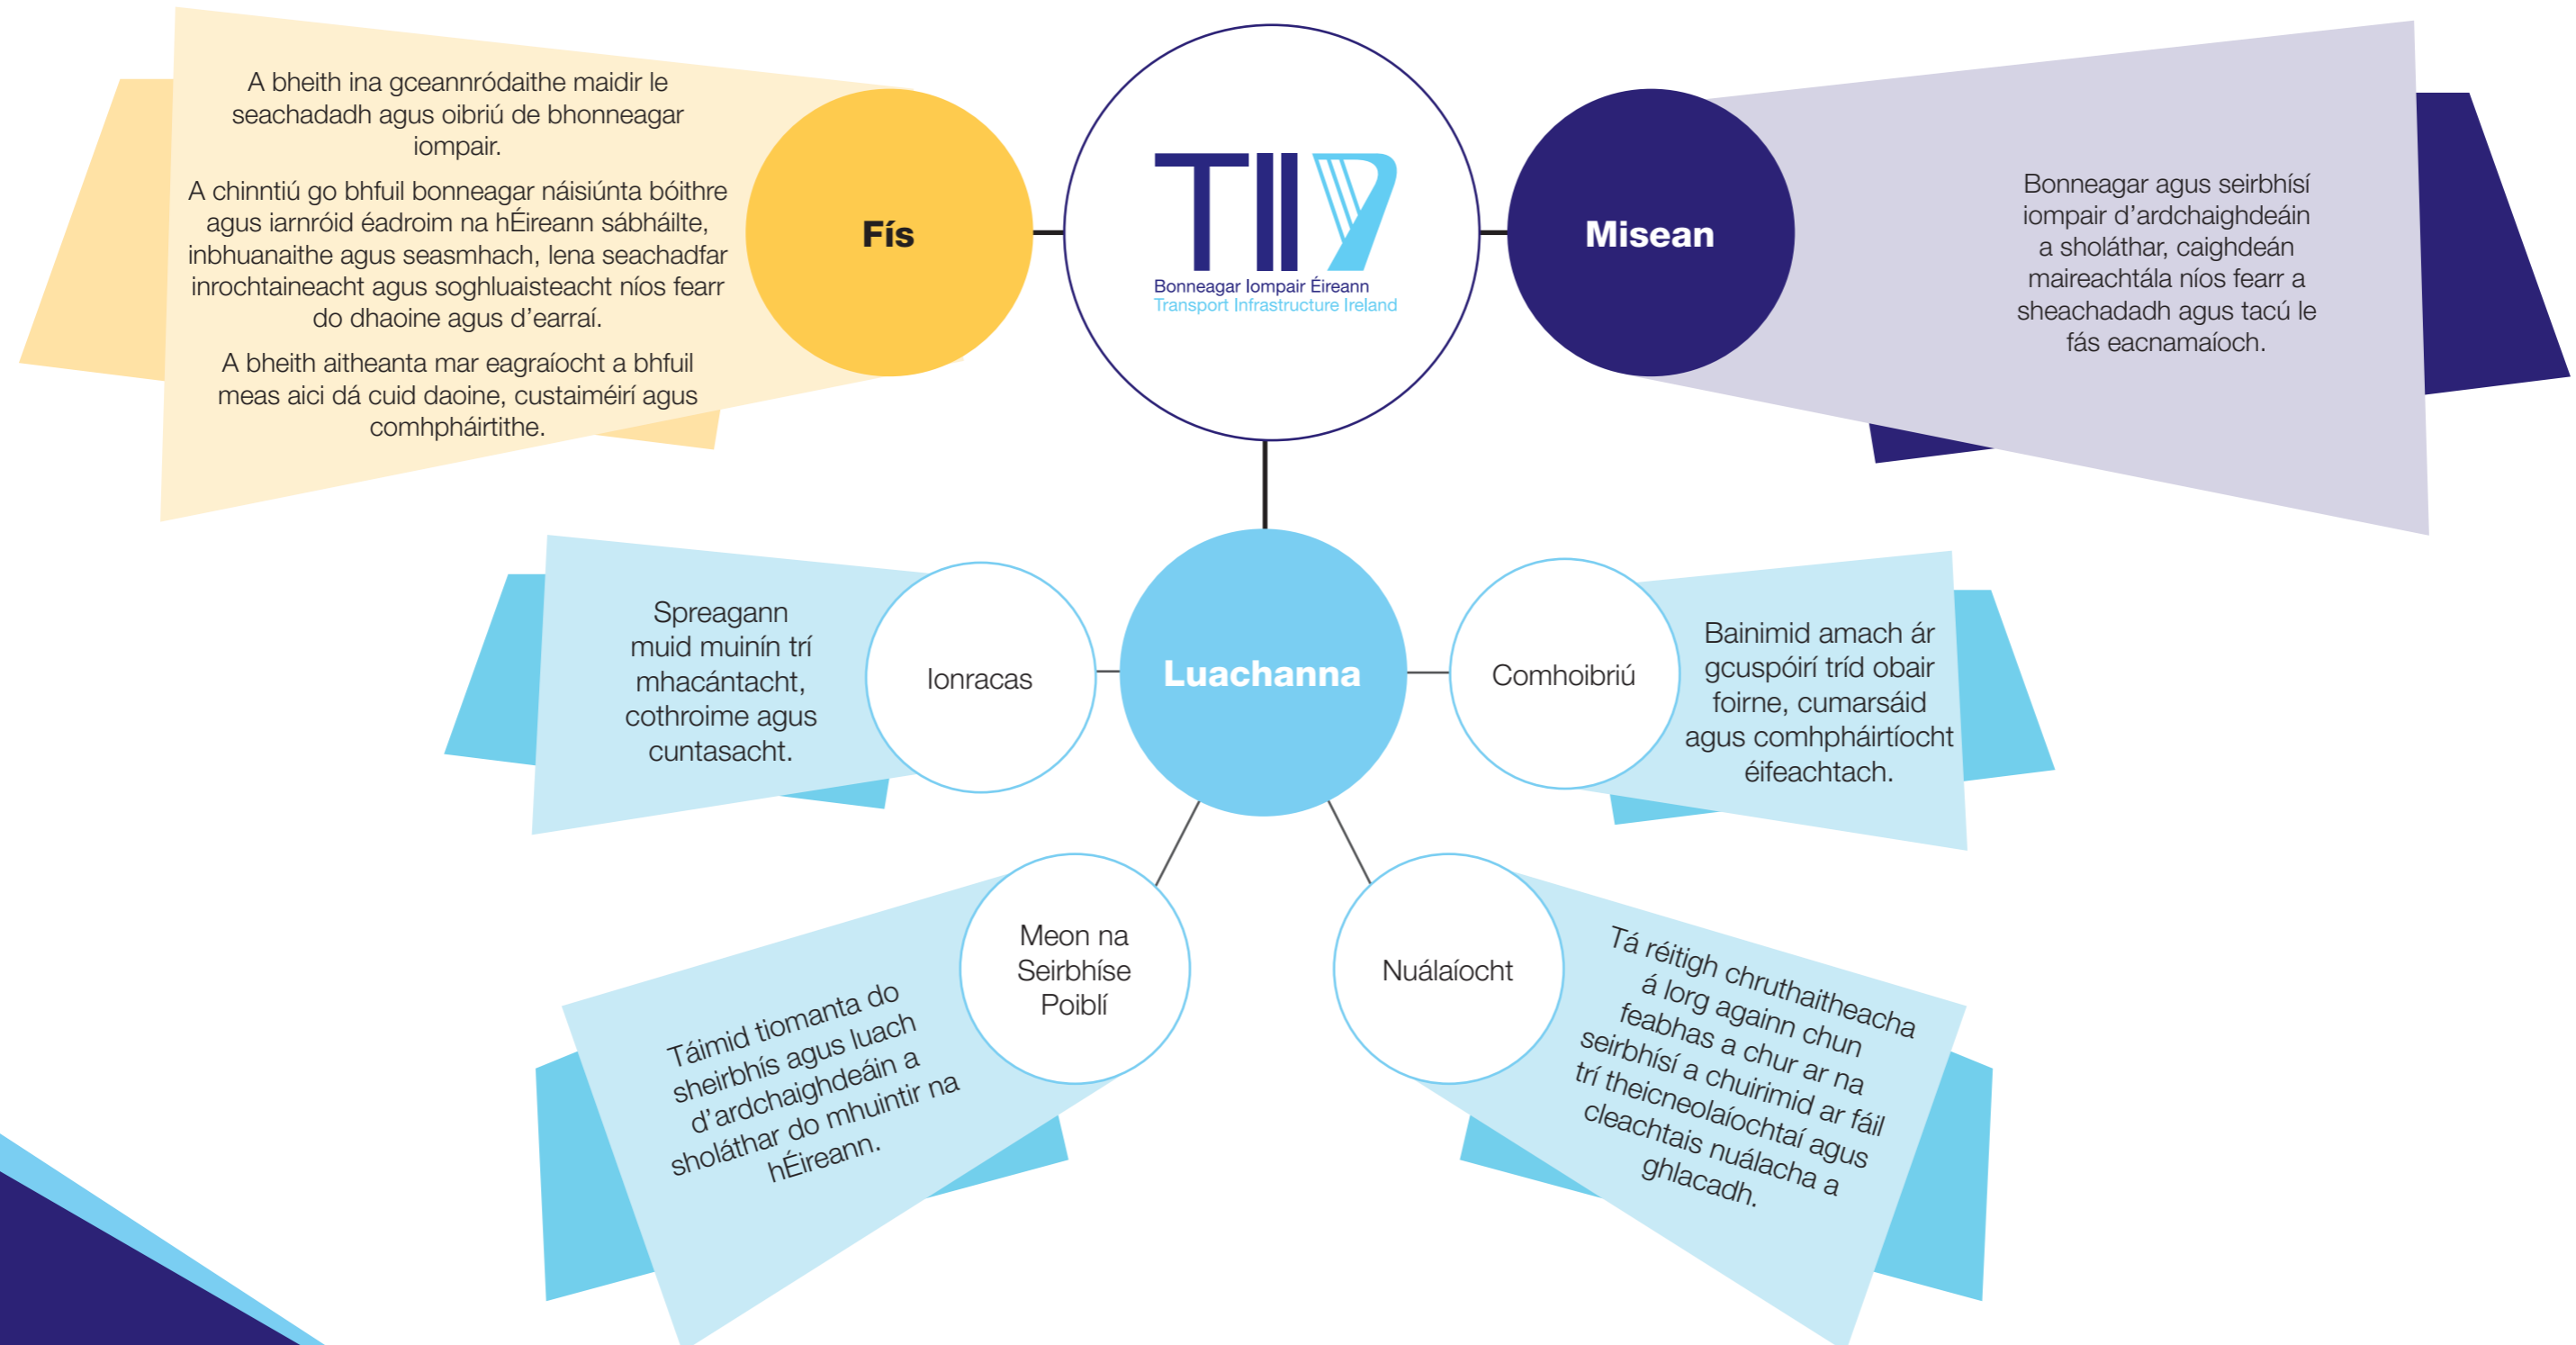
A bheith ina gceannródaithe maidir le seachadadh agus oibriú de bhonneagar iompair.

A chinntiú go bhfuil bonneagar náisiúnta bóithre agus iarnróid éadroim na hÉireann sábháilte, inbhuanaithe agus seasmhach, lena seachadfar inrochtaineacht agus soghluaisteacht níos fearr do dhaoine agus d’earraí.

A bheith aitheanta mar eagraíocht a bhfuil meas aici dá cuid daoine, custaiméirí agus comhpháirtithe.

Fís

TII
Bonneagar Iompair Éireann
Transport Infrastructure Ireland

Misean

Bonneagar agus seirbhísí iompair d’ardchaighdeáin a sholáthar, caighdeán maireachtála níos fearr a sheachadadh agus tacú le fás eacnamaíoch.

Spreagann muid muinín trí mhacántacht, cothroime agus cuntasacht.

Ionracas

Luachanna

Comhoibriú

Bainimid amach ár gcuspóirí tríd obair foirne, cumarsáid agus comhpháirtíocht éifeachtach.

Meon na Seirbhíse Poiblí

Táimid tiomanta do sheirbhís agus luach d’ardchaighdeáin a sholáthar do mhuintir na hÉireann.

Nuálaíocht

Tá réitigh chruthaitheacha á lorg againn chun feabhas a chur ar na seirbhísí a chuirimid ar fáil trí theicneolaíochtaí agus cleachtais nuálacha a ghlacadh.